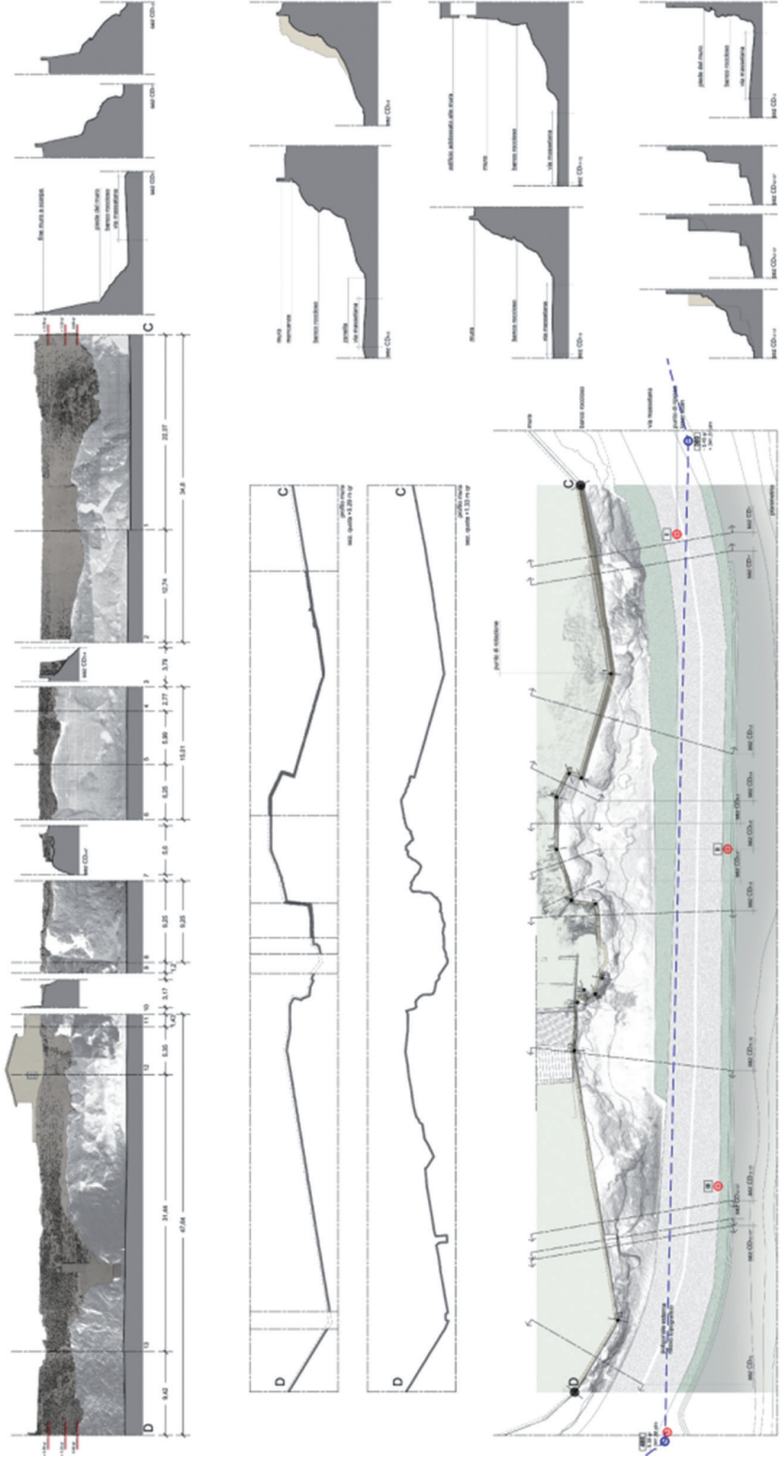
C
D
22,07
12,74
34,8
3,79
2,77
5,99
6,25
15,01
5,6
6,25
9,25
1,2
3,17
1,42
6,35
31,44
67,04
9,42
sez CD
fine muro a scarpa
piede del muro
banco roccioso
via mareeaiana
muro
banco roccioso
parete
via mareeaiana
edificio addossato alle mura
muro
banco roccioso
via mareeaiana
piede del muro
banco roccioso
via mareeaiana
profilo muro
sez. quota +4,28 m
profilo muro
sez. quota +1,33 m
punto di rotazione
banco roccioso
via mareeaiana
planimetria